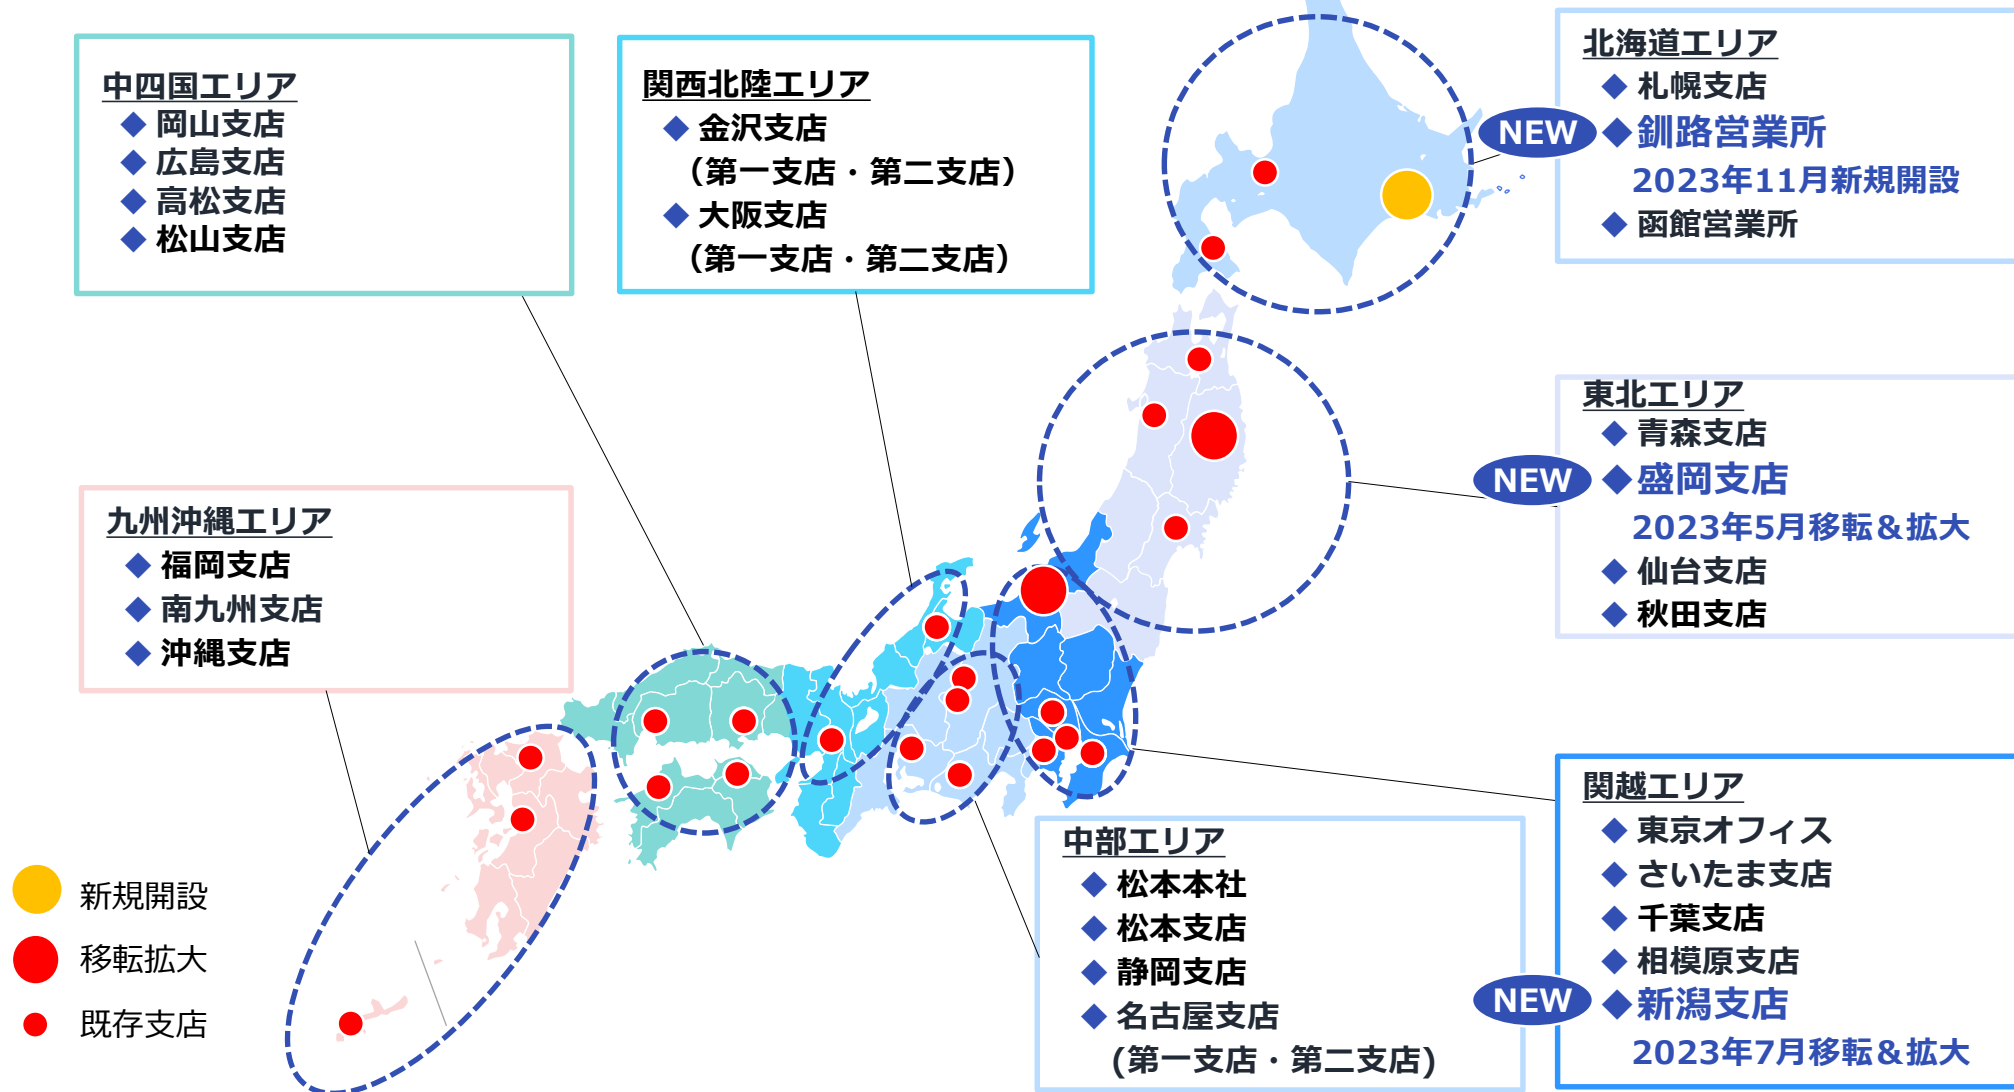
中四国エリア
◆ 岡山支店
◆ 広島支店
◆ 高松支店
◆ 松山支店

関西北陸エリア
◆ 金沢支店
（第一支店・第二支店）
◆ 大阪支店
（第一支店・第二支店）

北海道エリア
◆ 札幌支店
NEW ◆ 釧路営業所
2023年11月新規開設
◆ 函館営業所

東北エリア
◆ 青森支店
NEW ◆ 盛岡支店
2023年5月移転＆拡大
◆ 仙台支店
◆ 秋田支店

九州沖縄エリア
◆ 福岡支店
◆ 南九州支店
◆ 沖縄支店

中部エリア
◆ 松本本社
◆ 松本支店
◆ 静岡支店
◆ 名古屋支店
（第一支店・第二支店）

関越エリア
◆ 東京オフィス
◆ さいたま支店
◆ 千葉支店
◆ 相模原支店
NEW ◆ 新潟支店
2023年7月移転＆拡大

新規開設
移転拡大
既存支店